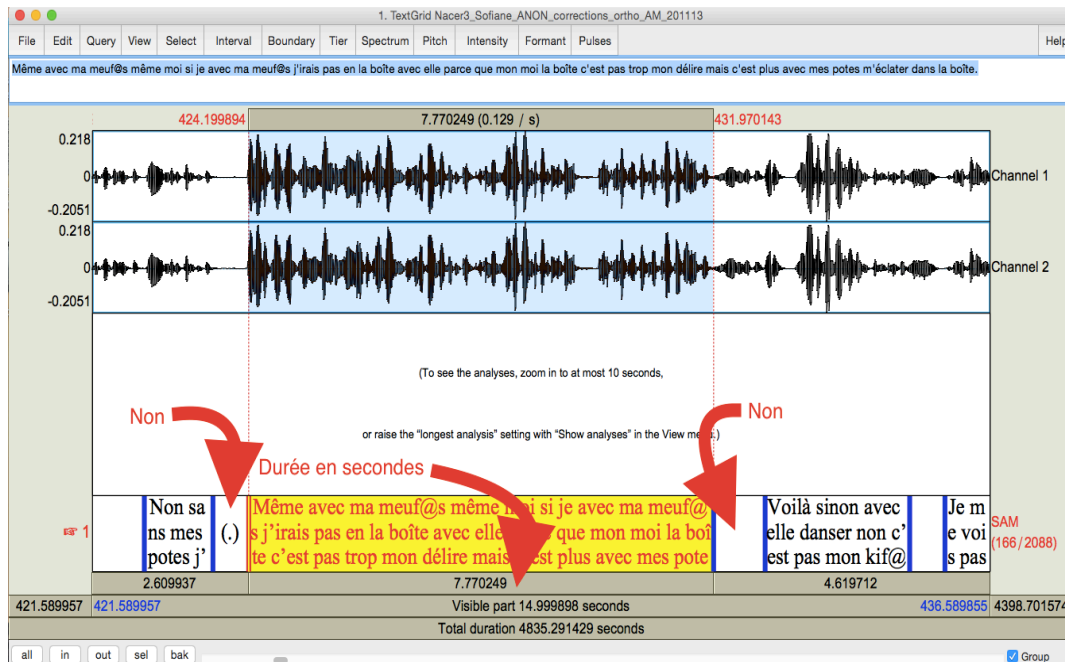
1. TextGrid Nacer3_Sofiane_ANON_corrections_ortho_AM_201113

File Edit Query View Select Interval Boundary Tier Spectrum Pitch Intensity Formant Pulses Help

Même avec ma meuf@s même moi si je avec ma meuf@s j'irais pas en la boîte avec elle parce que mon moi la boîte c'est pas trop mon délire mais c'est plus avec mes potes m'éclater dans la boîte.

424.199894 7.770249 (0.129 / s) 431.970143

0.218
0
-0.2051
Channel 1

0.218
0
-0.2051
Channel 2

(To see the analyses, zoom in to at most 10 seconds,

or raise the "longest analysis" setting with "Show analyses" in the View me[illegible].)

Non

Non

Durée en secondes

1

Non sans mes potes j'

(.)

Même avec ma meuf@s même moi si je avec ma meuf@s j'irais pas en la boîte avec elle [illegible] que mon moi la boîte c'est pas trop mon délire mais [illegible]est plus avec mes pote

Voilà sinon avec elle danser non c'est pas mon kif@

Je me vois pas

SAM (166/2088)

2.609937 7.770249 4.619712

421.589957 421.589957 Visible part 14.999898 seconds 436.589855 4398.701574

Total duration 4835.291429 seconds

all in out sel bak

Group